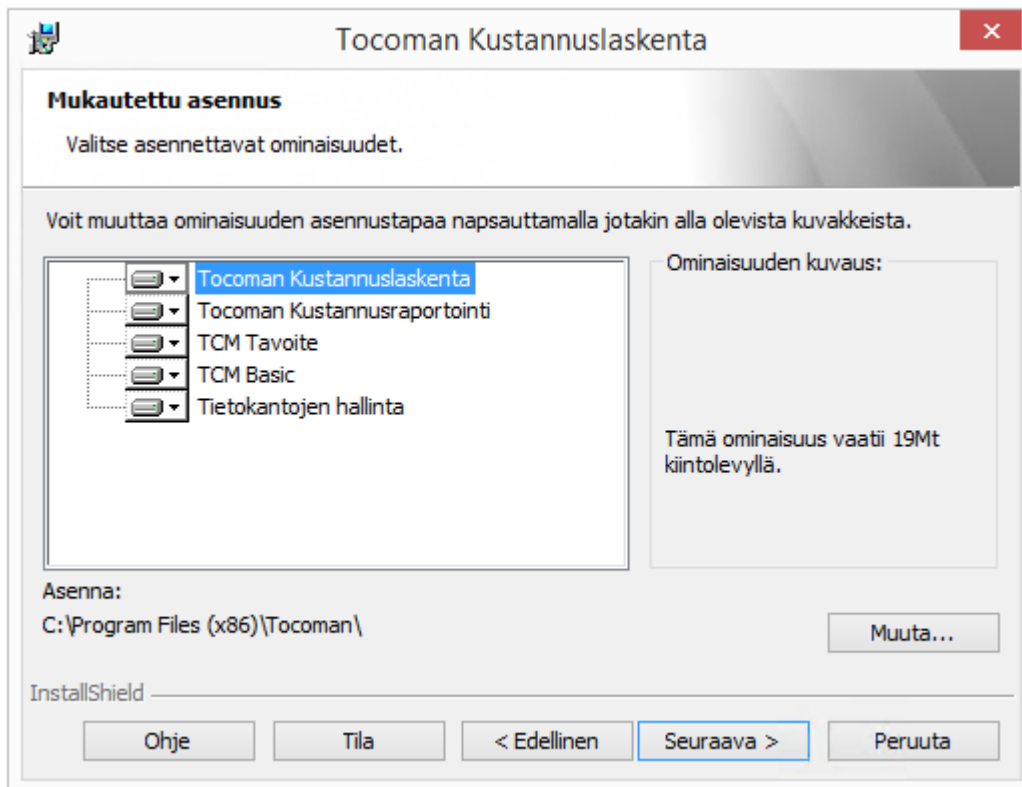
Tocoman Kustannuslaskenta

Mukautettu asennus

Valitse asennettavat ominaisuudet.

Voit muuttaa ominaisuuden asennustapaa napsauttamalla jotakin alla olevista kuvakkeista.

Tocoman Kustannuslaskenta
Tocoman Kustannusraportointi
TCM Tavoite
TCM Basic
Tietokantojen hallinta

Ominaisuuden kuvaus:

Tämä ominaisuus vaatii 19Mt kiintolevyllä.

Asenna:
C:\Program Files (x86)\Tocoman\

Muuta...

InstallShield

Ohje
Tila
< Edellinen
Seuraava >
Peruuta